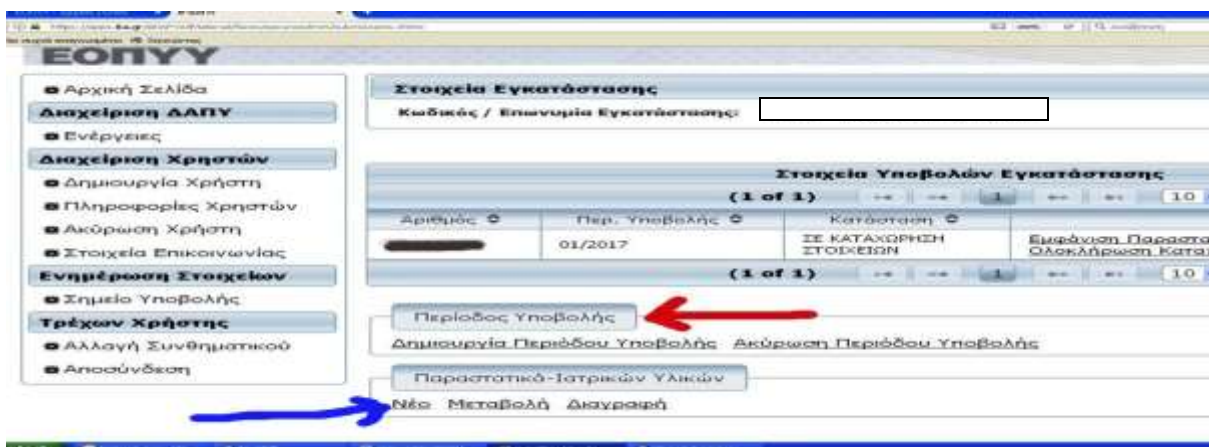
ΕΟΠΥΥ

Αρχική Σελίδα
Διαχείριση ΔΑΠΥ
Ενέργειες
Διαχείριση Χρηστών
Δημιουργία Χρήστη
Πληροφορίες Χρηστών
Ακύρωση Χρήστη
Στοιχεία Επικοινωνίας
Ενημέρωση Στοιχείων
Σημείο Υποβολής
Τρέχων Χρήστης
Αλλαγή Συνθηματικού
Αποσύνδεση

Στοιχεία Εγκατάστασης
Κωδικός / Επωνυμία Εγκατάστασης:

Στοιχεία Υποβολών Εγκατάστασης
(1 of 1) 1 10

| Αριθμός | Περ. Υποβολής | Κατάσταση | |
|---|---|---|---|
| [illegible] | 01/2017 | ΣΕ ΚΑΤΑΧΩΡΗΣΗ ΣΤΟΙΧΕΙΩΝ | Εμφάνιση Παραστα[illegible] Ολοκλήρωση Κατα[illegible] |

(1 of 1) 1 10

Περίοδος Υποβολής
Δημιουργία Περιόδου Υποβολής Ακύρωση Περιόδου Υποβολής

Παραστατικά-Ιατρικών Υλικών
Νέο Μεταβολή Διαγραφή